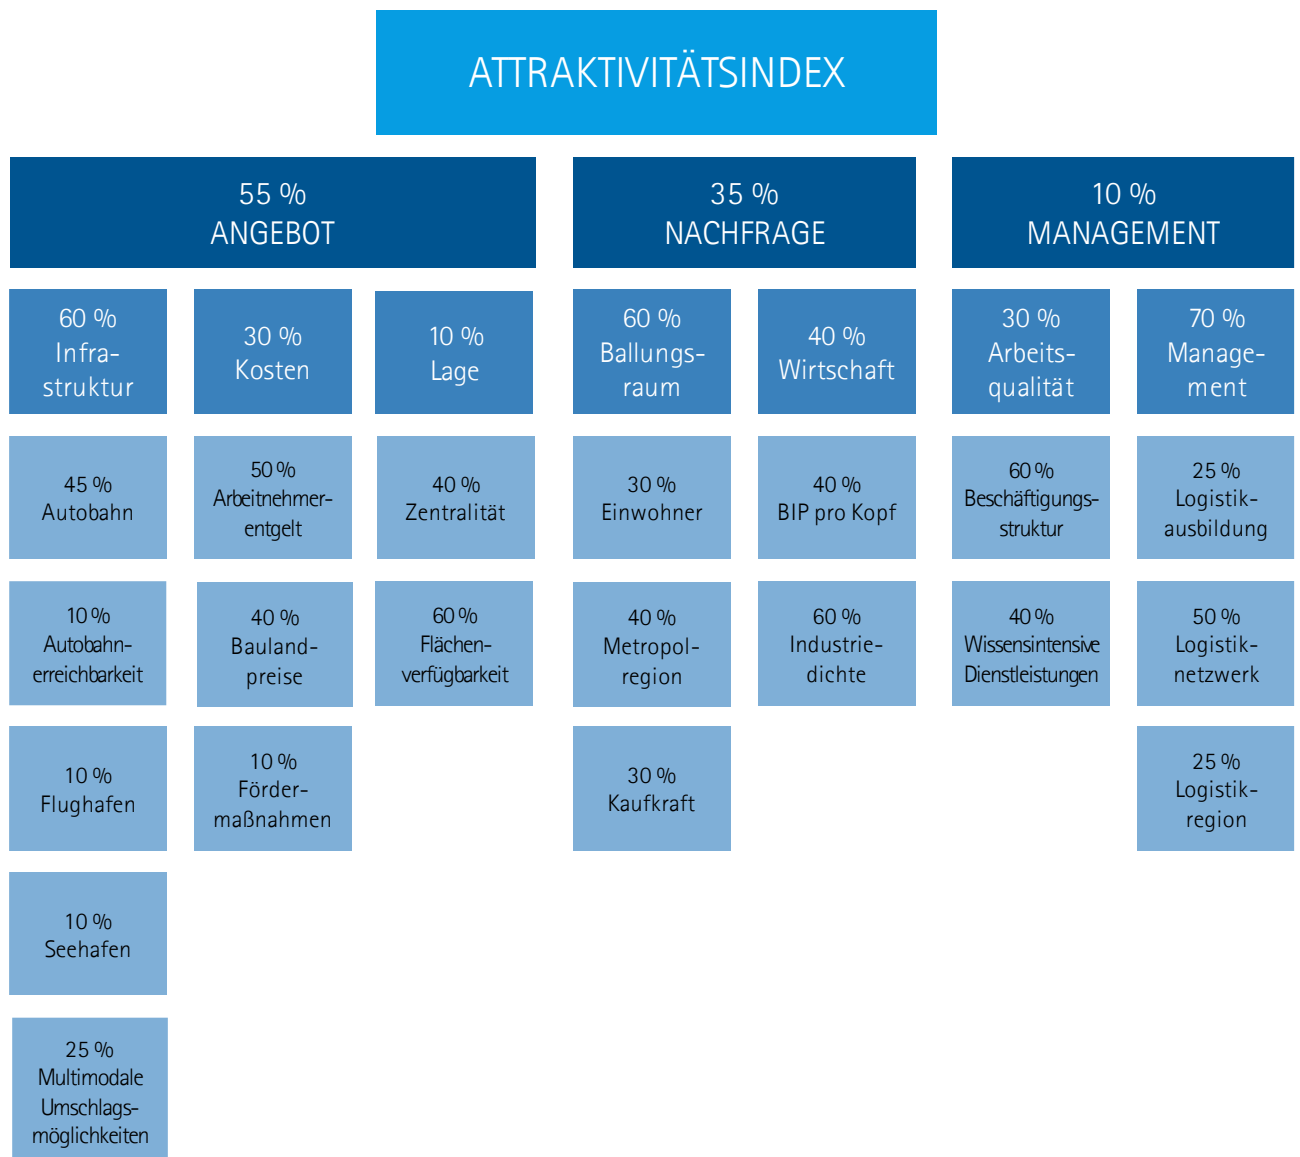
ATTRAKTIVITÄTSINDEX

55 %
ANGEBOT

60 %
Infrastruktur

45 %
Autobahn

10 %
Autobahnerreichbarkeit

10 %
Flughafen

10 %
Seehafen

25 %
Multimodale Umschlagsmöglichkeiten

30 %
Kosten

50 %
Arbeitnehmerentgelt

40 %
Baulandpreise

10 %
Fördermaßnahmen

10 %
Lage

40 %
Zentralität

60 %
Flächenverfügbarkeit

35 %
NACHFRAGE

60 %
Ballungsraum

30 %
Einwohner

40 %
Metropolregion

30 %
Kaufkraft

40 %
Wirtschaft

40 %
BIP pro Kopf

60 %
Industriedichte

10 %
MANAGEMENT

30 %
Arbeitsqualität

60 %
Beschäftigungsstruktur

40 %
Wissensintensive Dienstleistungen

70 %
Management

25 %
Logistikausbildung

50 %
Logistiknetzwerk

25 %
Logistikregion